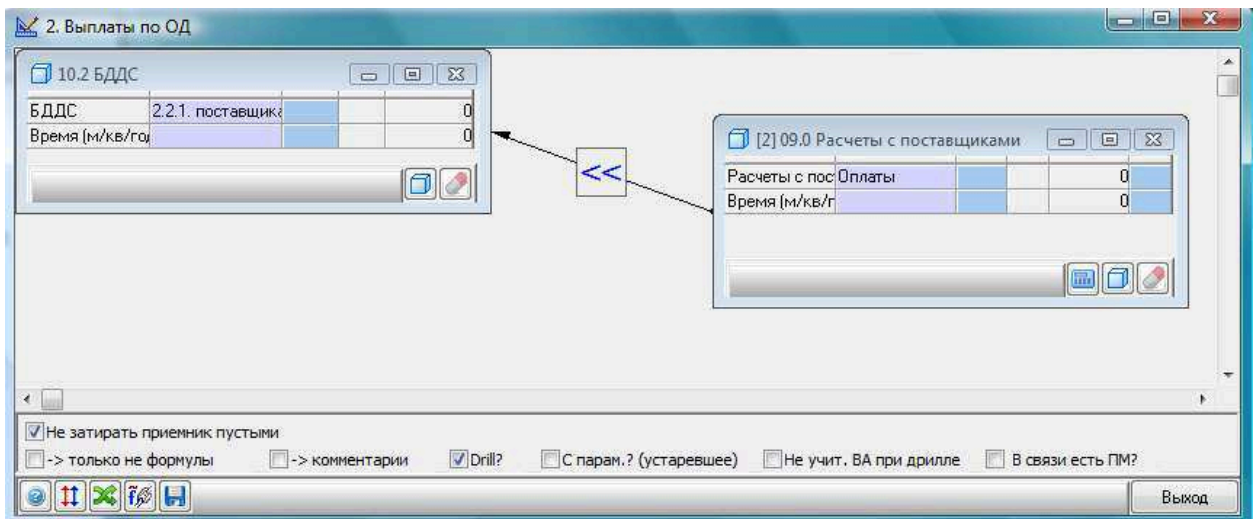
2. Выплаты по ОД

10.2 БДДС

| БДДС | 2.2.1. поставщика | | | 0 |
|---|---|---|---|---|
| Время (м/кв/год | | | | 0 |

<<

[2] 09.0 Расчеты с поставщиками

| Расчеты с пос | Оплаты | | | 0 | |
|---|---|---|---|---|---|
| Время (м/кв/г | | | | 0 | |

Не затирать приемник пустыми

-> только не формулы
-> комментарии
Drill?
С парам.? (устаревшее)
Не учит. ВА при дрилле
В связи есть ПМ?

Выход